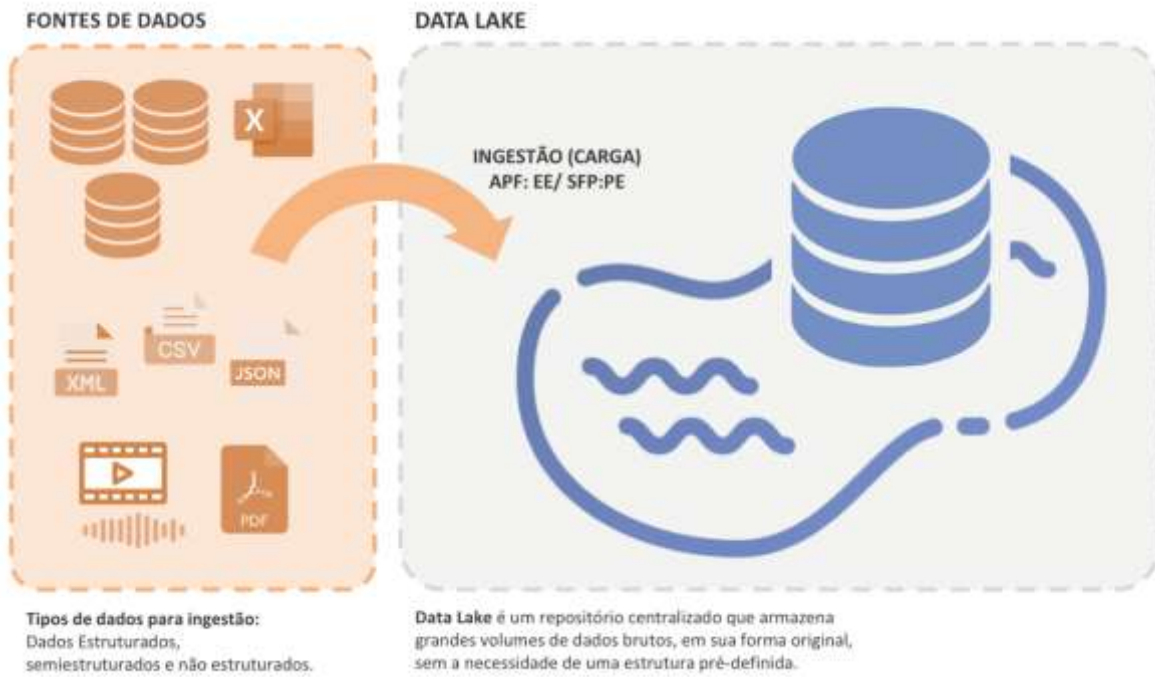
FONTES DE DADOS

DATA LAKE

X

INGESTÃO (CARGA)
APF: EE/ SFP:PE

CSV

XML

JSON

PDF

Tipos de dados para ingestão:
Dados Estruturados, semiestruturados e não estruturados.

Data Lake é um repositório centralizado que armazena grandes volumes de dados brutos, em sua forma original, sem a necessidade de uma estrutura pré-definida.